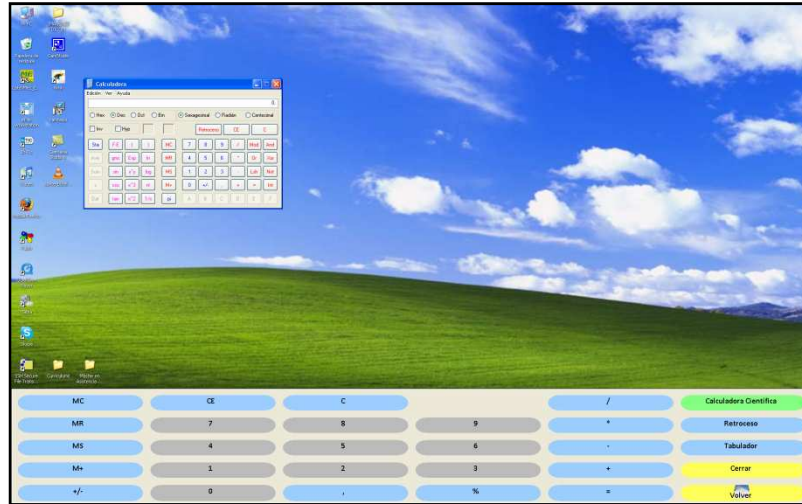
Calculadora
Edición Ver Ayuda
0.
Hex Dec Oct Bin Sexagesimal Radián Centesimal
Inv Hyp
Retroceso CE C
Sta F-E ( ) MC 7 8 9 / Mod And
Ave dms Exp ln MR 4 5 6 * Or Xor
Sum sin x^y log MS 1 2 3 - Lsh Not
s cos x^3 n! M+ 0 +/- , + = Int
Dat tan x^2 1/x pi A B C D E F

MC
CE
C
/
Calculadora Científica
MR
7
8
9
*
Retroceso
MS
4
5
6
-
Tabulador
M+
1
2
3
+
Cerrar
+/-
0
,
%
=
Volver